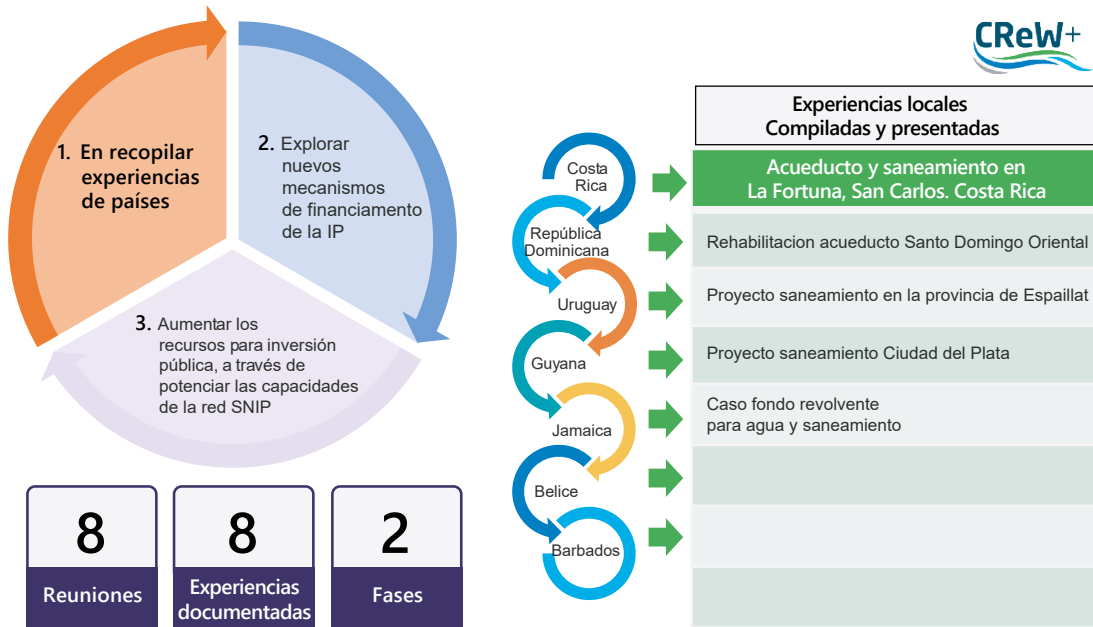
CReW+

1. En recopilar experiencias de países

2. Explorar nuevos mecanismos de financiamento de la IP

3. Aumentar los recursos para inversión pública, a través de potenciar las capacidades de la red SNIP

8
Reuniones

8
Experiencias documentadas

2
Fases

Costa Rica
República Dominicana
Uruguay
Guyana
Jamaica
Belice
Barbados

Experiencias locales
Compiladas y presentadas

Acueducto y saneamiento en La Fortuna, San Carlos. Costa Rica

Rehabilitacion acueducto Santo Domingo Oriental

Proyecto saneamiento en la provincia de Espaillat

Proyecto saneamiento Ciudad del Plata

Caso fondo revolvente para agua y saneamiento